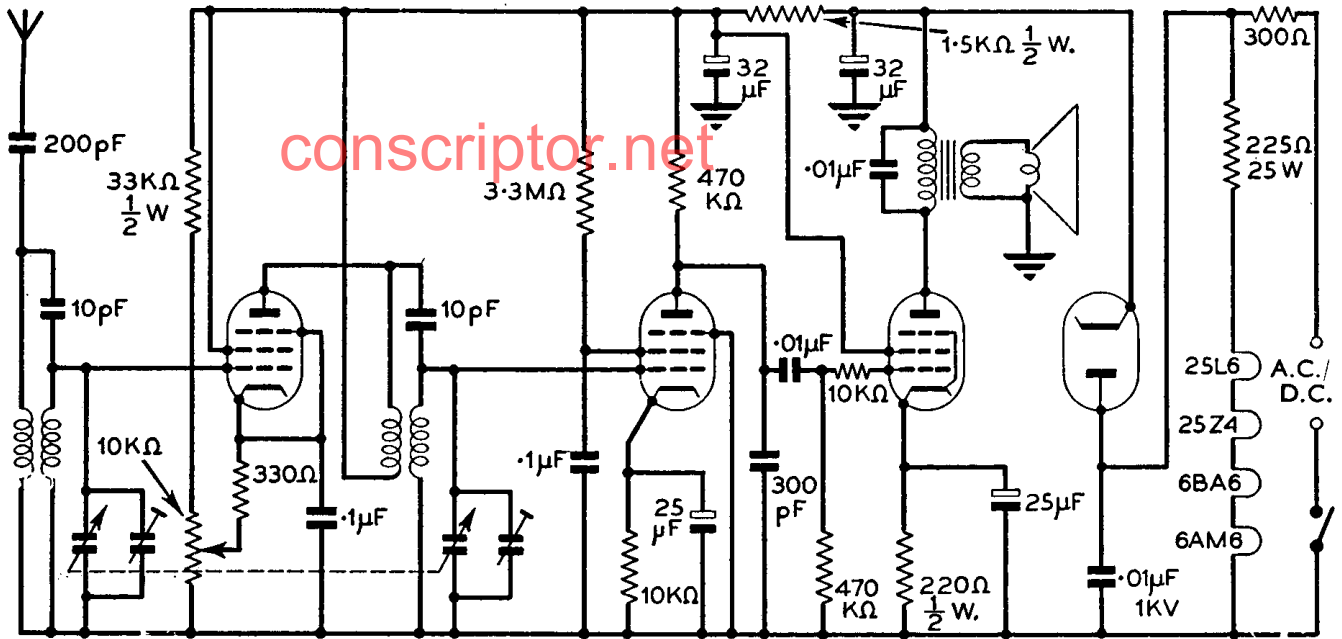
1·5KΩ $\frac{1}{2}$ W.
32 μF
32 μF
300Ω
200pF
conscriptor.net
33KΩ $\frac{1}{2}$ W
3·3MΩ
470 KΩ
·01μF
225Ω 25 W
10pF
10pF
·01μF
10KΩ
25L6
A.C./ D.C.
25Z4
10KΩ
330Ω
·1μF
·1μF
25 μF
300 pF
25μF
6BA6
6AM6
10KΩ
470 KΩ
220Ω $\frac{1}{2}$ W.
·01μF 1KV